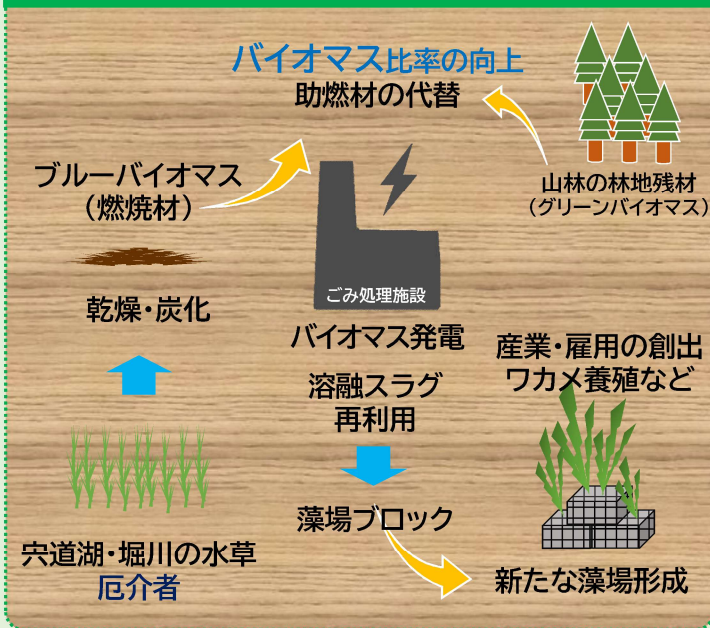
バイオマス比率の向上
助燃材の代替

山林の林地残材
（グリーンバイオマス）

ブルーバイオマス
（燃焼材）

乾燥・炭化

宍道湖・堀川の水草
厄介者

ごみ処理施設

バイオマス発電

溶融スラグ
再利用

藻場ブロック

産業・雇用の創出
ワカメ養殖など

新たな藻場形成